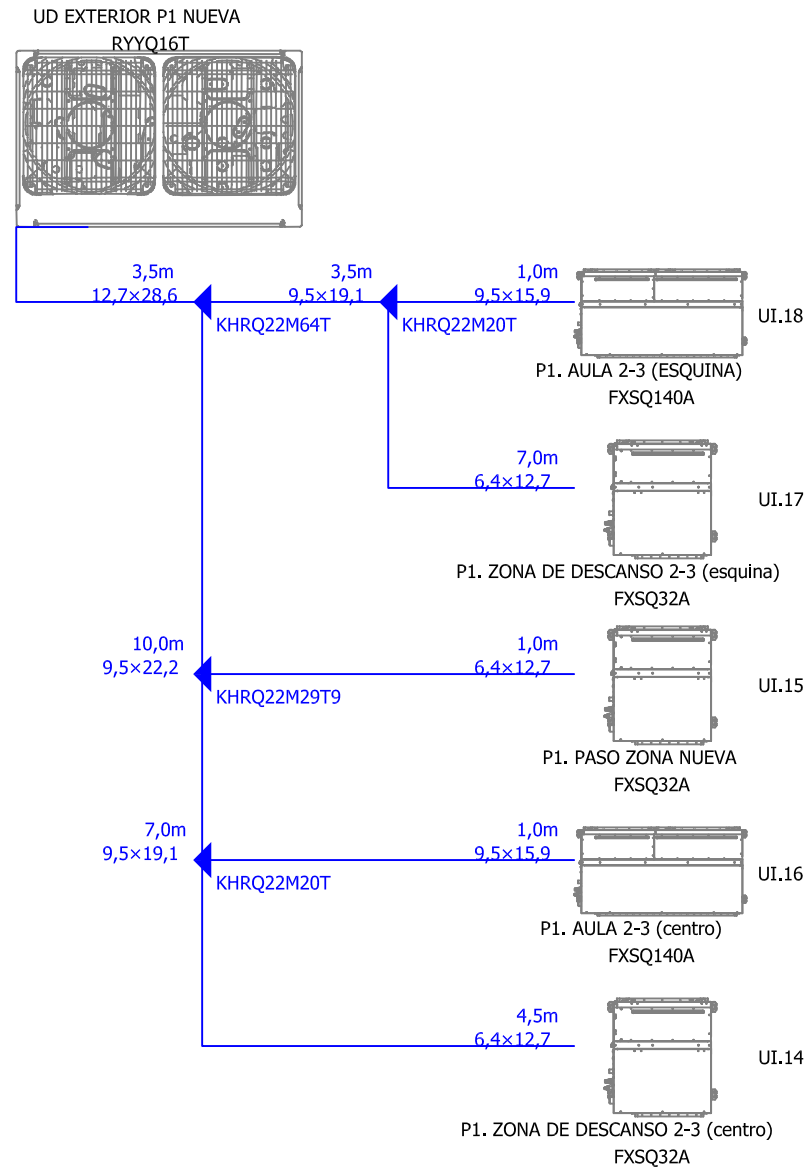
UD EXTERIOR P1 NUEVA
RYYQ16T

3,5m
12,7×28,6
KHRQ22M64T

3,5m
9,5×19,1
KHRQ22M20T

1,0m
9,5×15,9

UI.18
P1. AULA 2-3 (ESQUINA)
FXSQ140A

7,0m
6,4×12,7

UI.17
P1. ZONA DE DESCANSO 2-3 (esquina)
FXSQ32A

10,0m
9,5×22,2
KHRQ22M29T9

1,0m
6,4×12,7

UI.15
P1. PASO ZONA NUEVA
FXSQ32A

7,0m
9,5×19,1
KHRQ22M20T

1,0m
9,5×15,9

UI.16
P1. AULA 2-3 (centro)
FXSQ140A

4,5m
6,4×12,7

UI.14
P1. ZONA DE DESCANSO 2-3 (centro)
FXSQ32A